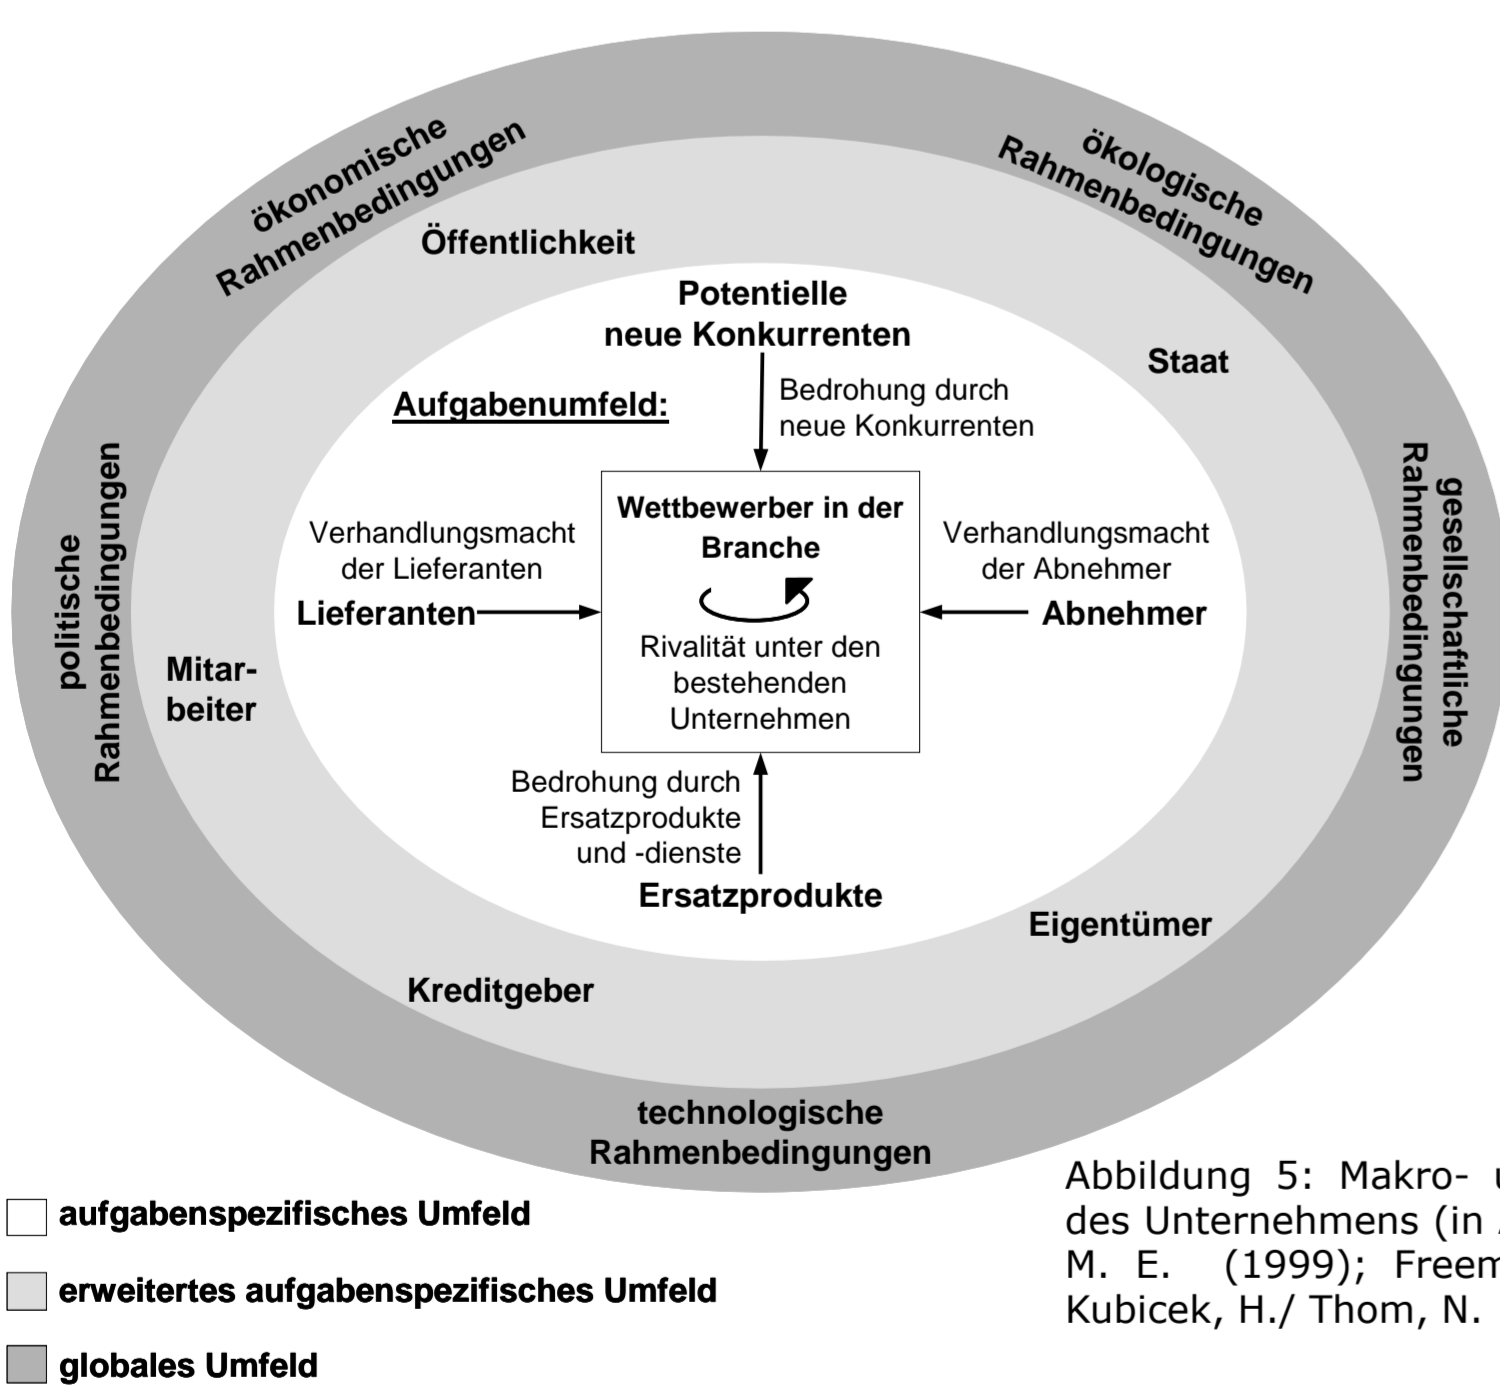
ökonomische Rahmenbedingungen

ökologische Rahmenbedingungen

Öffentlichkeit

Staat

Potentielle neue Konkurrenten

Aufgabenumfeld:

Bedrohung durch neue Konkurrenten

politische Rahmenbedingungen

gesellschaftliche Rahmenbedingungen

Verhandlungsmacht der Lieferanten

Wettbewerber in der Branche

Verhandlungsmacht der Abnehmer

Lieferanten

Abnehmer

Rivalität unter den bestehenden Unternehmen

Mitarbeiter

Bedrohung durch Ersatzprodukte und -dienste

Ersatzprodukte

Eigentümer

Kreditgeber

technologische Rahmenbedingungen

aufgabenspezifisches Umfeld

erweitertes aufgabenspezifisches Umfeld

globales Umfeld

Abbildung 5: Makro- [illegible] des Unternehmens (in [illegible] M. E. (1999); Freem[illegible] Kubicek, H./ Thom, N. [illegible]